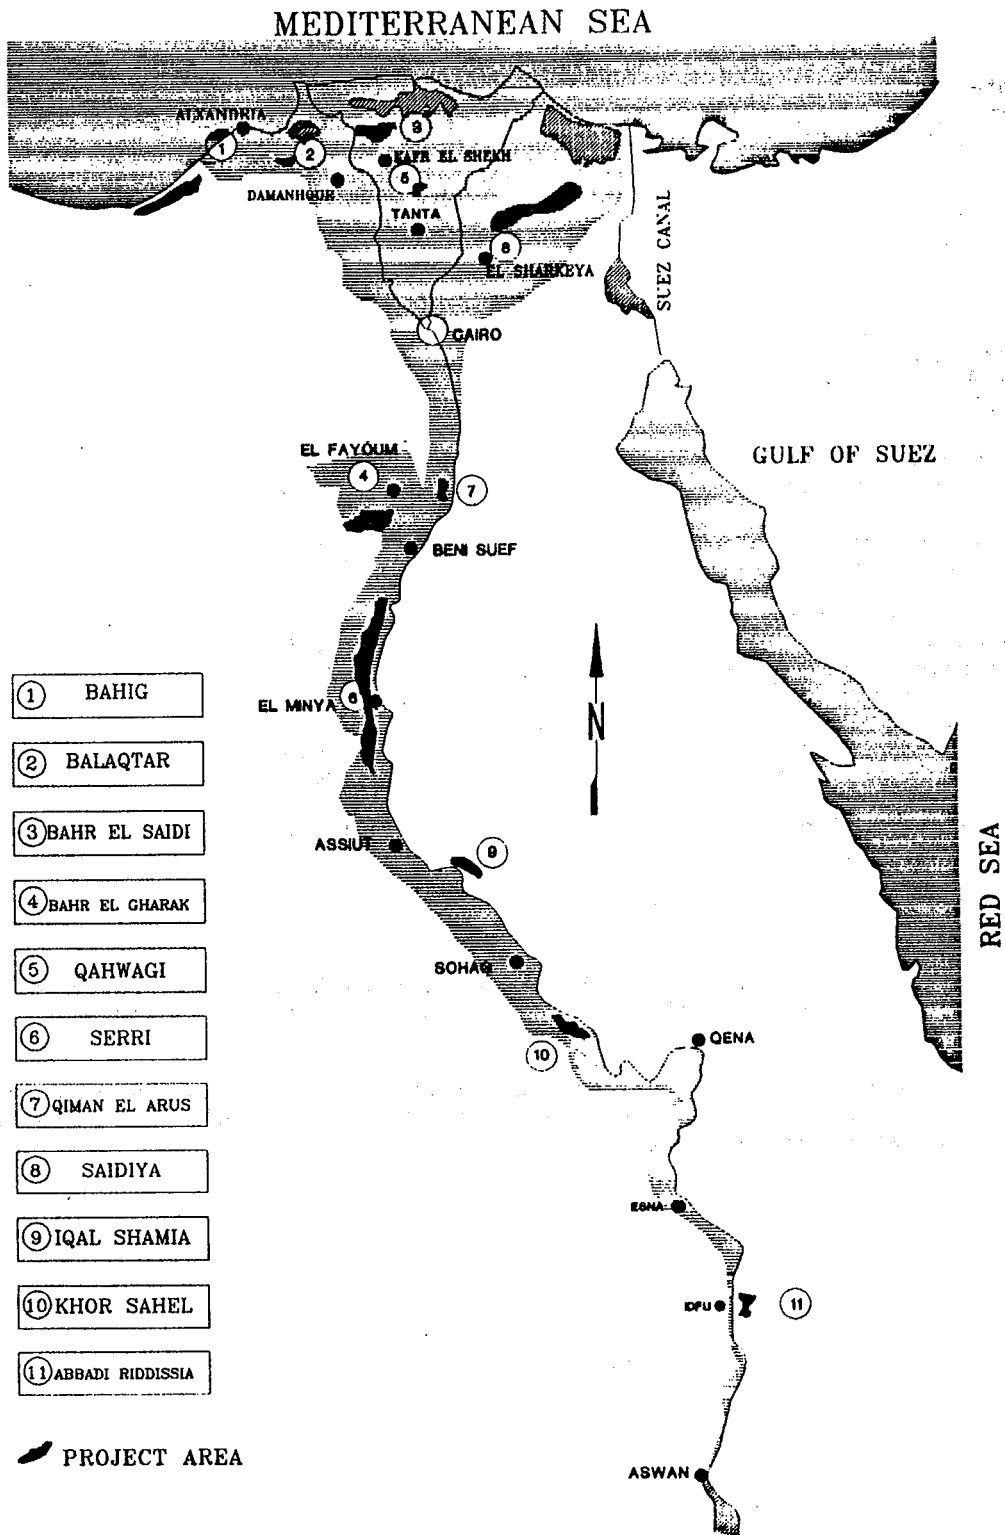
MEDITERRANEAN SEA

ALXANDRIA
1
2
3
KAFR EL SHEKH
5
DAMANHOUR
TANTA
8
EL SHARKEYA
SUEZ CANAL
CAIRO
GULF OF SUEZ
EL FAYOUM
4
7
BENI SUEF
N
EL MINYA
6
ASSIUT
9
SOHAG
RED SEA
10
QENA
ESNA
IDFU
11
ASWAN

① BAHIG
② BALAQTAR
③ BAHR EL SAIDI
④ BAHR EL GHARAK
⑤ QAHWAGI
⑥ SERRI
⑦ QIMAN EL ARUS
⑧ SAIDIYA
⑨ IQAL SHAMIA
⑩ KHOR SAHEL
⑪ ABBADI RIDDISSIA

PROJECT AREA